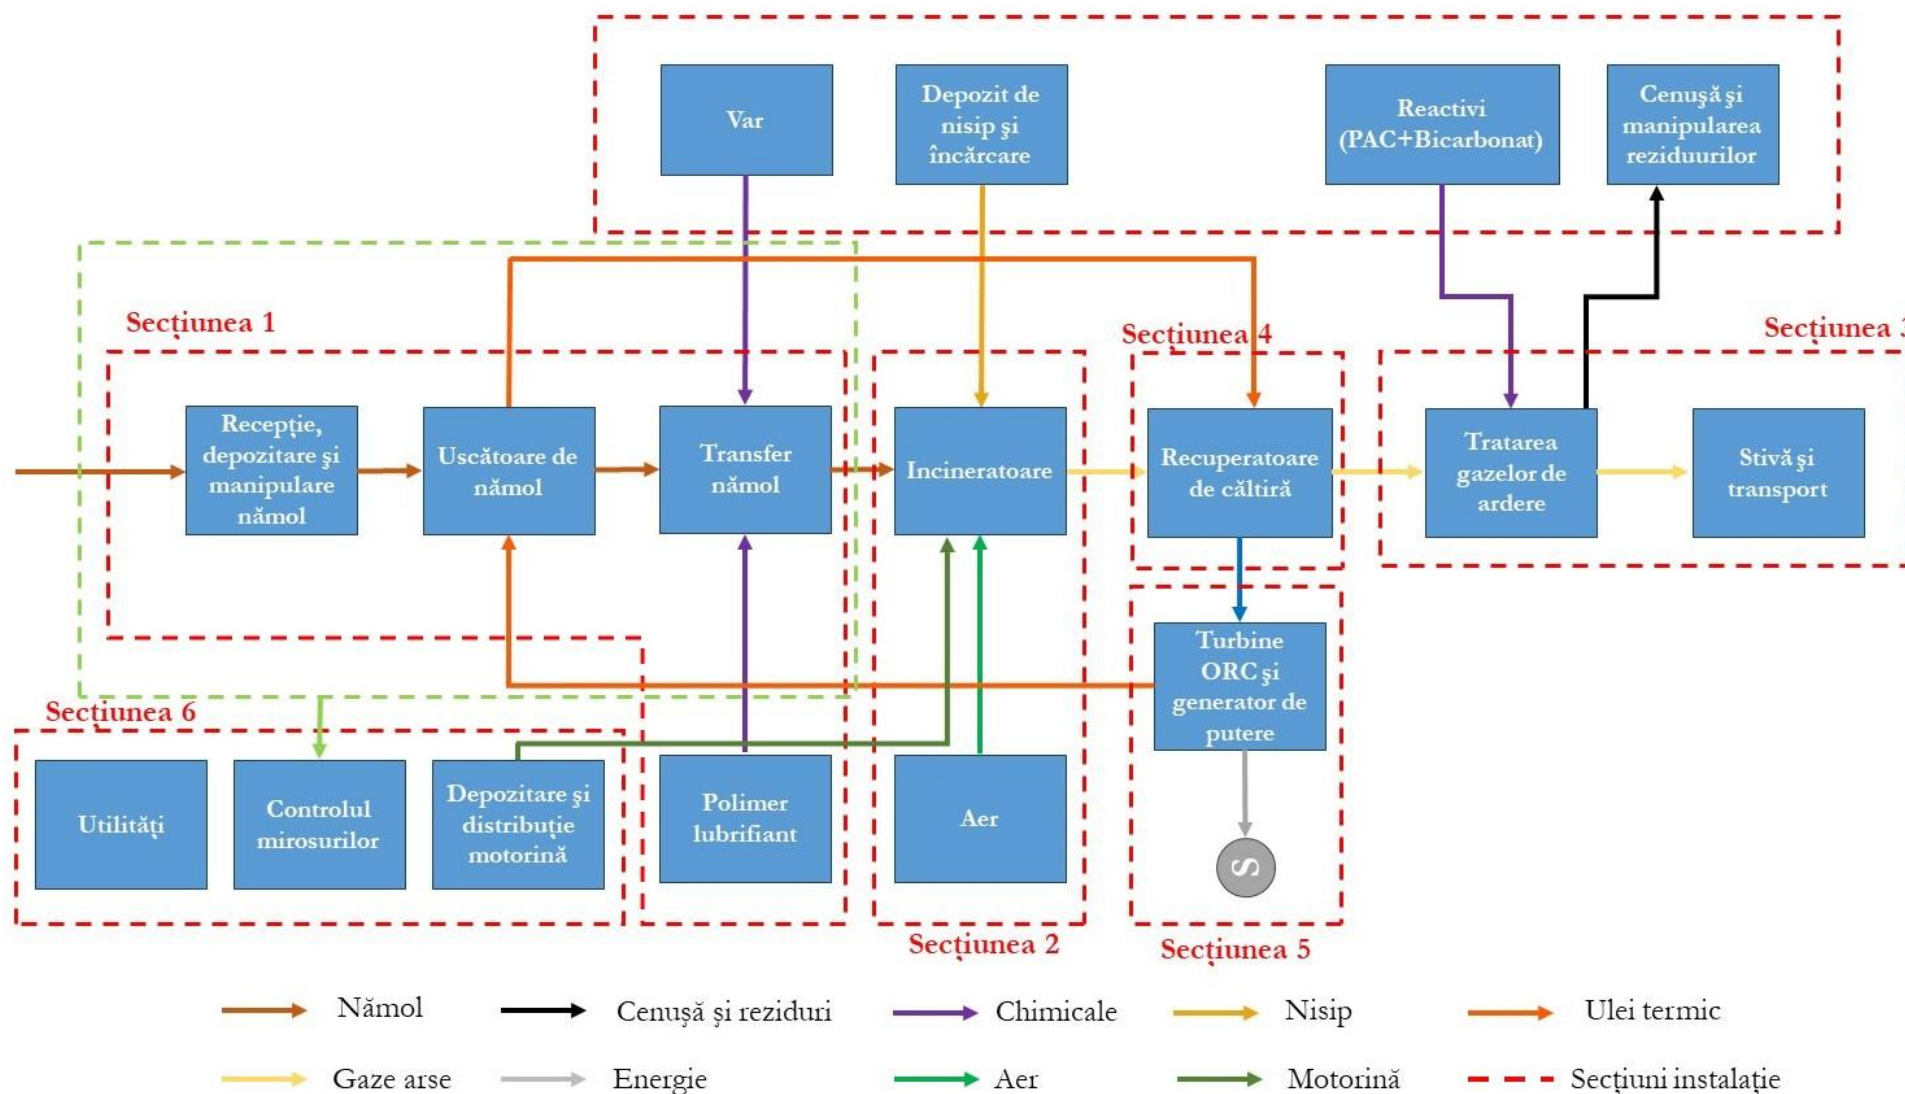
Var

Depozit de nisip şi încărcare

Reactivi (PAC+Bicarbonat)

Cenuşă şi manipularea reziduurilor

Secţiunea 1

Secţiunea 4

Secţiunea 3

Recepţie, depozitare şi manipulare nămol

Uscătoare de nămol

Transfer nămol

Incineratoare

Recuperatoare de căltiră

Tratarea gazelor de ardere

Stivă şi transport

Turbine ORC şi generator de putere

Secţiunea 6

Utilităţi

Controlul mirosurilor

Depozitare şi distribuţie motorină

Polimer lubrifiant

Aer

S

Secţiunea 2

Secţiunea 5

Nămol

Cenuşă şi reziduri

Chimicale

Nisip

Ulei termic

Gaze arse

Energie

Aer

Motorină

Secţiuni instalaţie